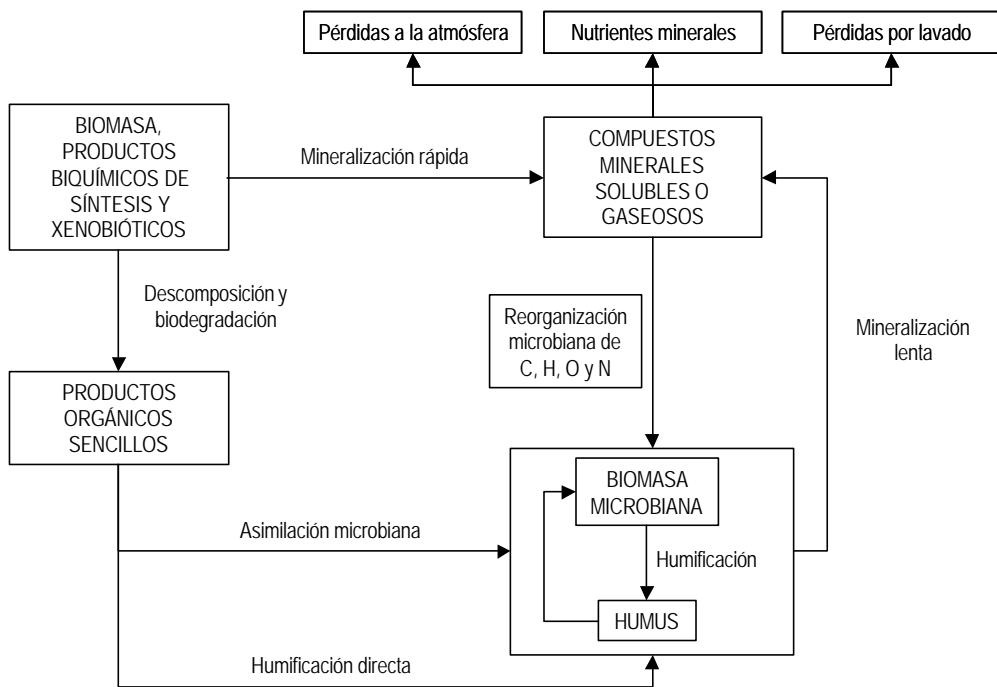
Pérdidas a la atmósfera

Nutrientes minerales

Pérdidas por lavado

BIOMASA, PRODUCTOS BIQUÍMICOS DE SÍNTESIS Y XENOBIÓTICOS

Mineralización rápida

COMPUESTOS MINERALES SOLUBLES O GASEOSOS

Descomposición y biodegradación

Reorganización microbiana de C, H, O y N

Mineralización lenta

PRODUCTOS ORGÁNICOS SENCILLOS

BIOMASA MICROBIANA

Asimilación microbiana

Humificación

HUMUS

Humificación directa